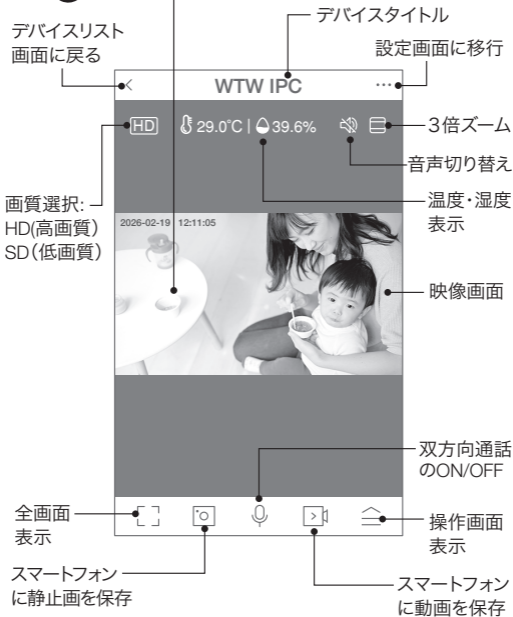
デバイスリスト画面に戻る

デバイスタイトル

設定画面に移行

WTW IPC

HD

29.0°C | 39.6%

3倍ズーム

音声切り替え

画質選択:
HD(高画質)
SD(低画質)

温度・湿度表示

2026-02-19 12:11:05

映像画面

双方向通話のON/OFF

全画面表示

操作画面表示

スマートフォンに静止画を保存

スマートフォンに動画を保存